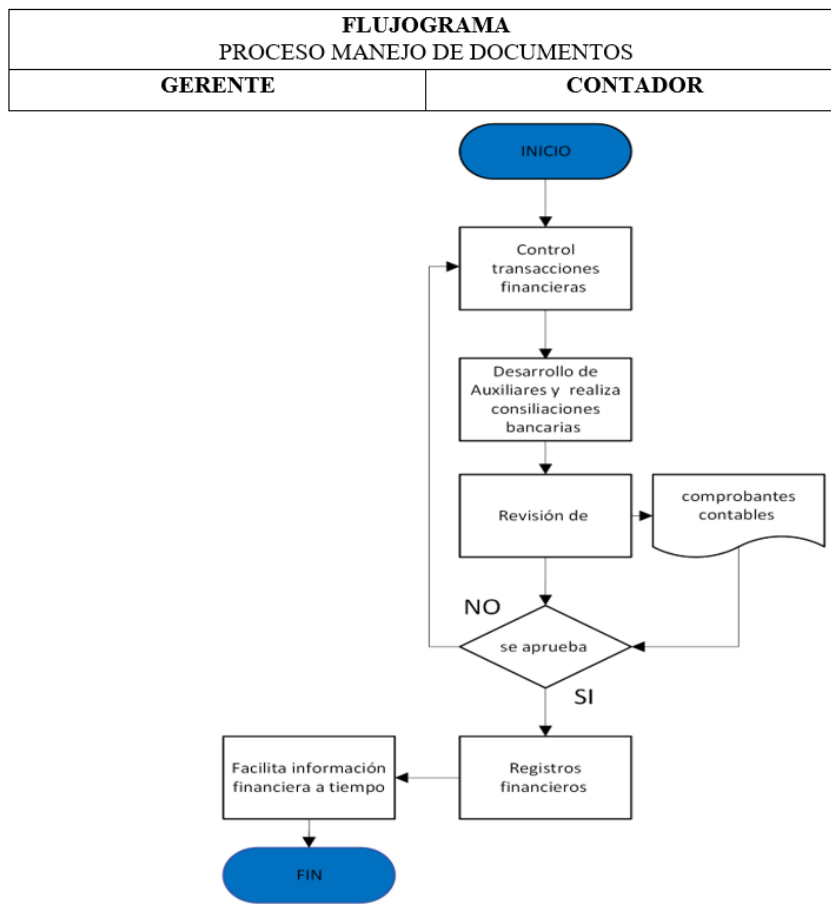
| FLUJOGRAMA PROCESO MANEJO DE DOCUMENTOS | |
|---|---|
| GERENTE | CONTADOR |

INICIO

Control transacciones financieras

Desarrollo de Auxiliares y realiza consiliaciones bancarias

Revisión de

comprobantes contables

NO

se aprueba

SI

Registros financieros

Facilita información financiera a tiempo

FIN